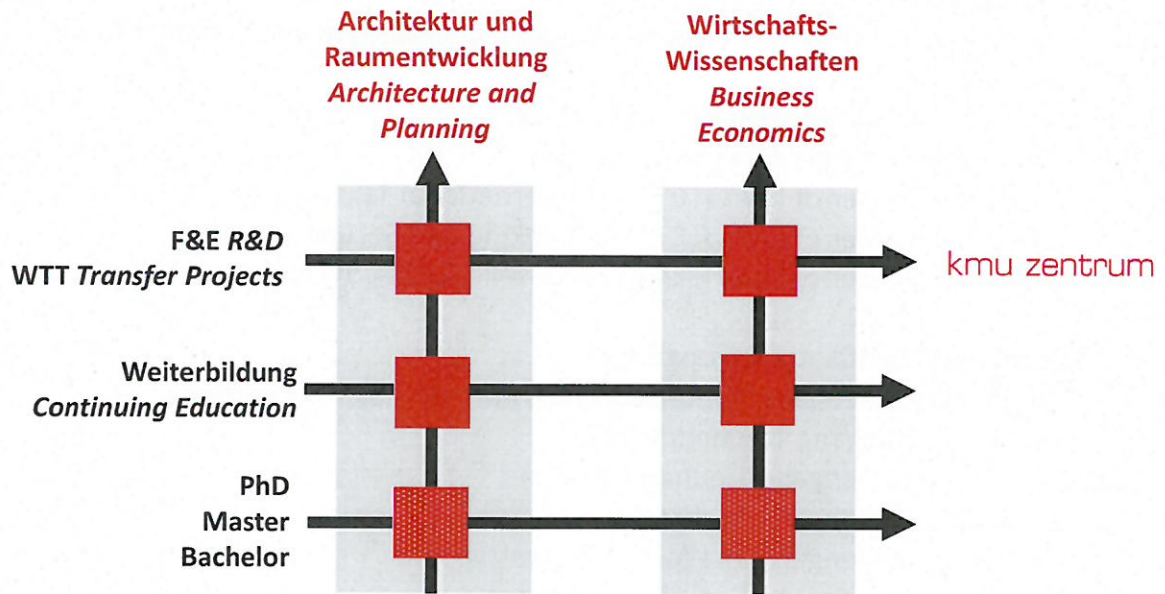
Architektur und Raumentwicklung
*Architecture and Planning*

Wirtschafts-Wissenschaften
*Business Economics*

F&E *R&D*
WTT *Transfer Projects*

kmu zentrum

Weiterbildung
*Continuing Education*

PhD
Master
Bachelor